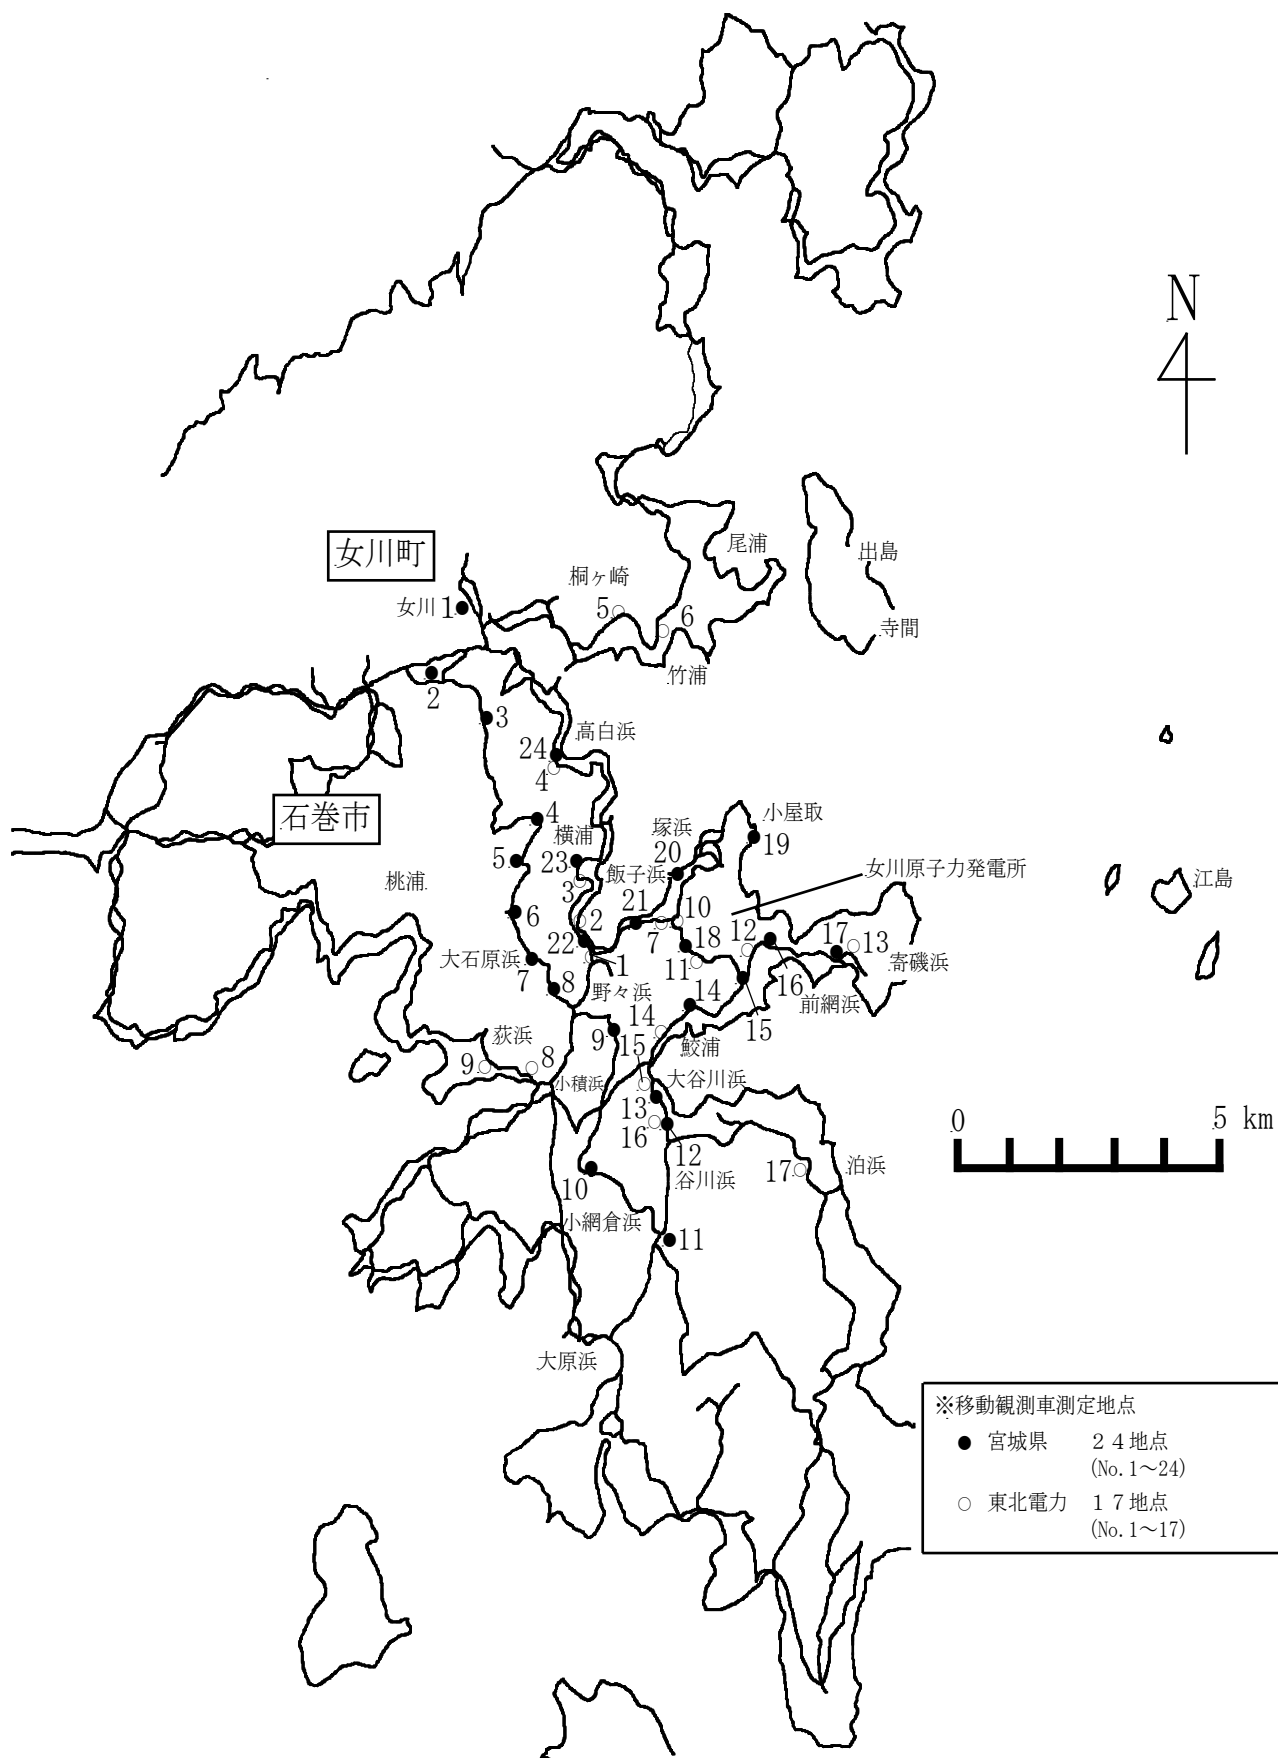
N

女川町

石巻市

女川 1
2
3
桐ヶ崎
5
6
竹浦
尾浦
出島
寺間
24 高白浜
4
4
横浦
5
23
3
桃浦
6
2
22
1
大石原浜
7
8
野々浜
塚浜
20
飯子浜
21
10
7
18
11
小屋取
19
女川原子力発電所
12
17 13
寄磯浜
16
前網浜
15
14
14
9
15
荻浜
9
8
小積浜
鮫浦
大谷川浜
13
16
12
谷川浜
17
泊浜
10
小網倉浜
11
大原浜
江島

0 5 km

※移動観測車測定地点
● 宮城県 24地点 (No.1～24)
○ 東北電力 17地点 (No.1～17)